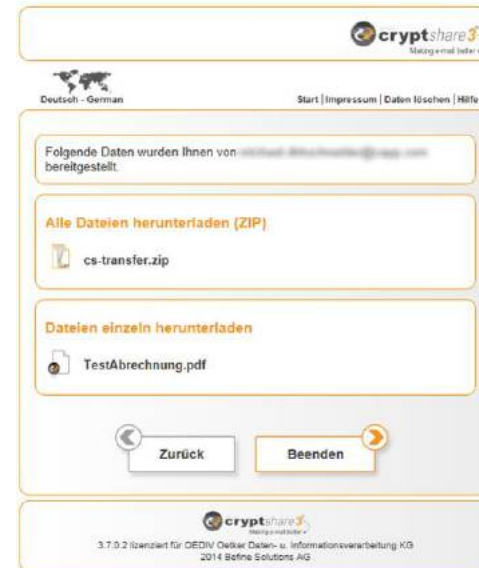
cryptshare3
Making e-mail better

Deutsch - German

Start | Impressum | Daten löschen | Hilfe

Folgende Daten wurden Ihnen von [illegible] bereitgestellt.

Alle Dateien herunterladen (ZIP)

cs-transfer.zip

Dateien einzeln herunterladen

TestAbrechnung.pdf

Zurück

Beenden

cryptshare3
Making e-mail better

3.7.0.2 lizenziert für OEDIV Oetker Daten- u. Informationsverarbeitung KG
2014 Befine Solutions AG